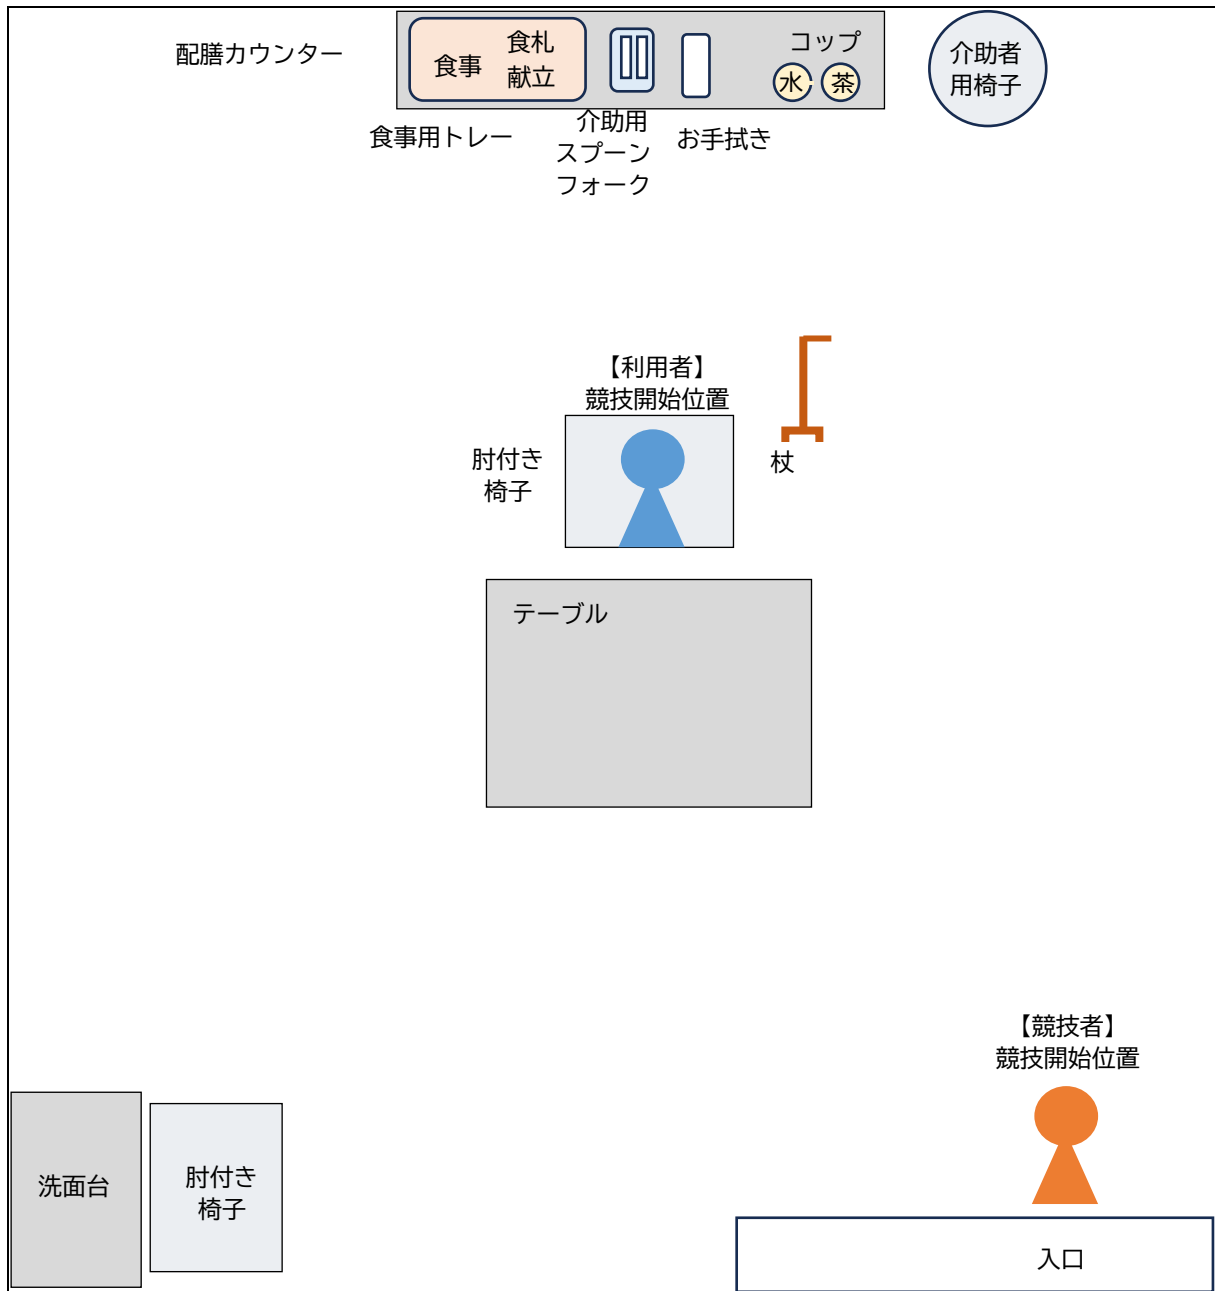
配膳カウンター

食事

食札
献立

コップ

水

茶

介助者
用椅子

食事用トレー

介助用
スプーン
フォーク

お手拭き

【利用者】
競技開始位置

肘付き
椅子

杖

テーブル

【競技者】
競技開始位置

洗面台

肘付き
椅子

入口